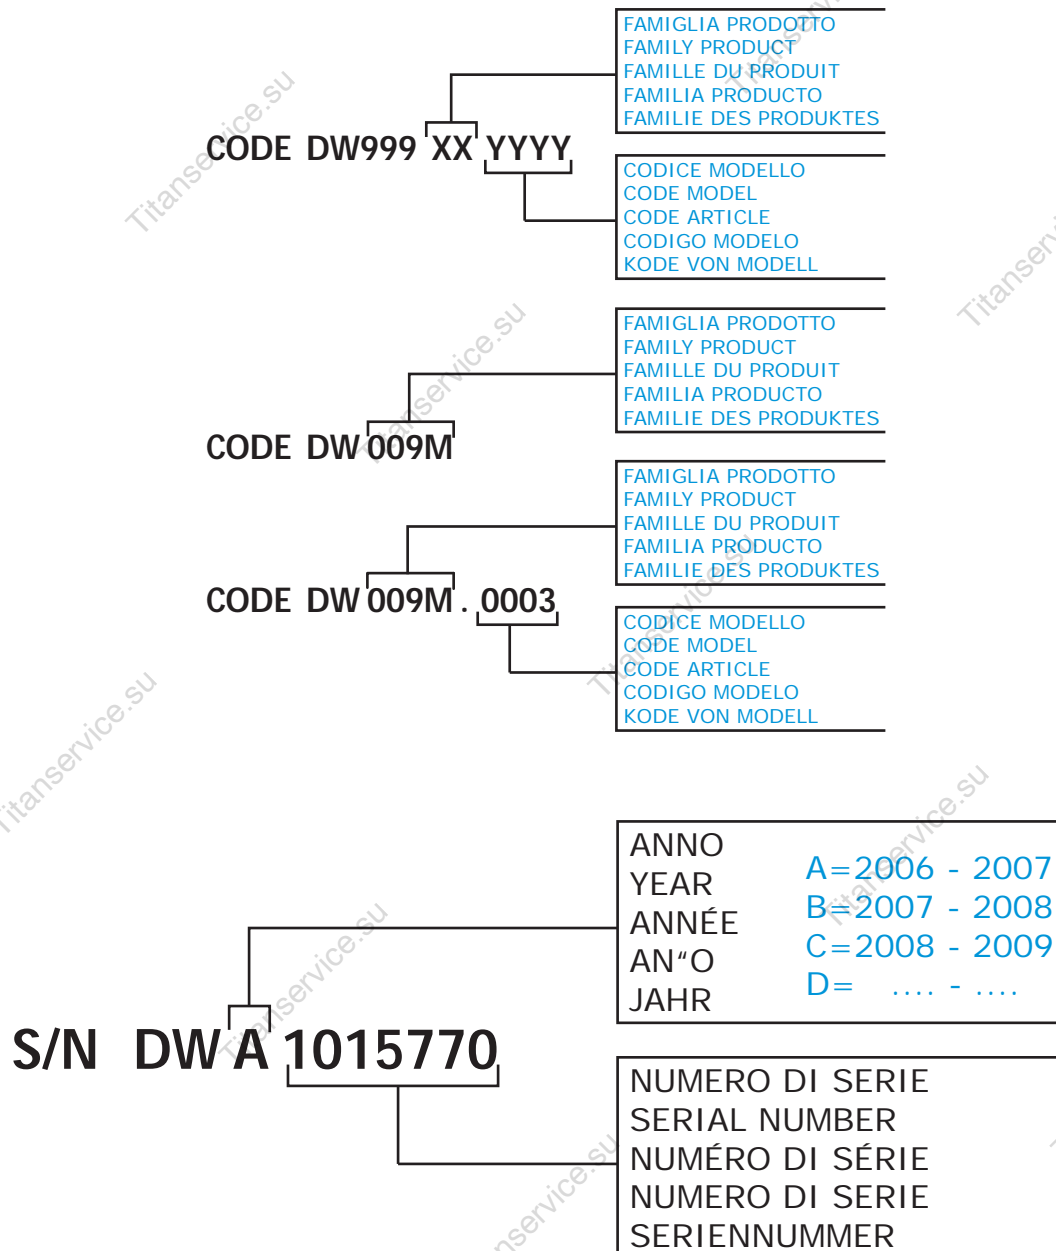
CODE DW999 XX YYYY

FAMIGLIA PRODOTTO
FAMILY PRODUCT
FAMILLE DU PRODUIT
FAMILIA PRODUCTO
FAMILIE DES PRODUKTES

CODICE MODELLO
CODE MODEL
CODE ARTICLE
CODIGO MODELO
KODE VON MODELL

CODE DW 009M

FAMIGLIA PRODOTTO
FAMILY PRODUCT
FAMILLE DU PRODUIT
FAMILIA PRODUCTO
FAMILIE DES PRODUKTES

CODE DW 009M . 0003

FAMIGLIA PRODOTTO
FAMILY PRODUCT
FAMILLE DU PRODUIT
FAMILIA PRODUCTO
FAMILIE DES PRODUKTES

CODICE MODELLO
CODE MODEL
CODE ARTICLE
CODIGO MODELO
KODE VON MODELL

S/N DW A 1015770

ANNO
YEAR
ANNÉE
AN“O
JAHR

A=2006 - 2007
B=2007 - 2008
C=2008 - 2009
D= .... - ....

NUMERO DI SERIE
SERIAL NUMBER
NUMÉRO DI SÉRIE
NUMERO DI SERIE
SERIENNUMMER

Titanservice.su